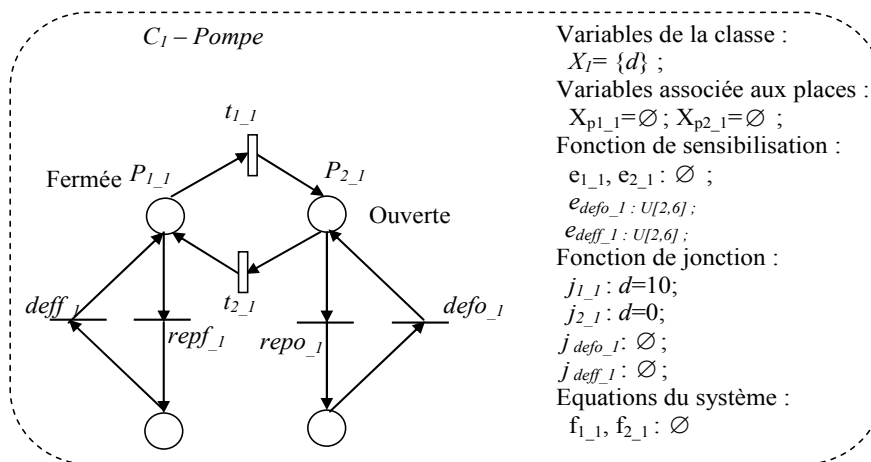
$C_1 – Pompe$

$t_{1\_1}$

Fermée $P_{1\_1}$

$P_{2\_1}$

Ouverte

$t_{2\_1}$

$deff_{\_1}$

$repf_{\_1}$

$repo_{\_1}$

$defo_{\_1}$

Variables de la classe :
$X_1 = \{d\}$ ;
Variables associée aux places :
$X_{p1\_1} = \varnothing$ ; $X_{p2\_1} = \varnothing$ ;
Fonction de sensibilisation :
$e_{1\_1}$, $e_{2\_1}$ : $\varnothing$ ;
$e_{defo\_1}$ : $U[2,6]$ ;
$e_{deff\_1}$ : $U[2,6]$ ;
Fonction de jonction :
$j_{1\_1}$ : $d$=10;
$j_{2\_1}$ : $d$=0;
$j_{defo\_1}$: $\varnothing$ ;
$j_{deff\_1}$ : $\varnothing$ ;
Equations du système :
$f_{1\_1}$, $f_{2\_1}$ : $\varnothing$